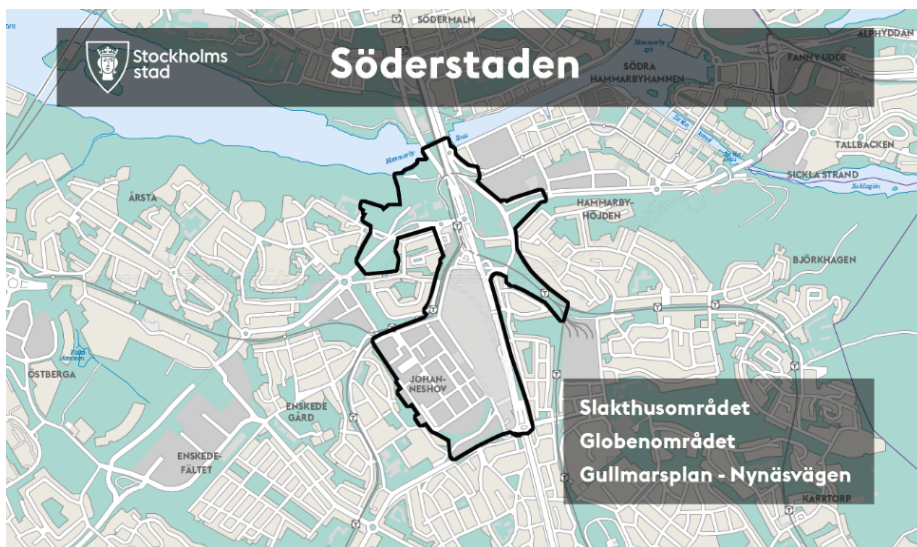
Stockholms stad

Söderstaden

SÖDERMALM

ALPHYDDAN

FANNY UDDE

SÖDRA HAMMARBYHAMNEN

TALLBACKEN

SICKLA STRAND

ÅRSTA

HAMMARBYHÖJDEN

BJÖRKHAGEN

ÖSTBERGA

JOHANNESHOV

ENSKEDE GÅRD

ENSKEDEFÄLTET

KARRTORP

Slakthusområdet

Globenområdet

Gullmarsplan - Nynäsvägen